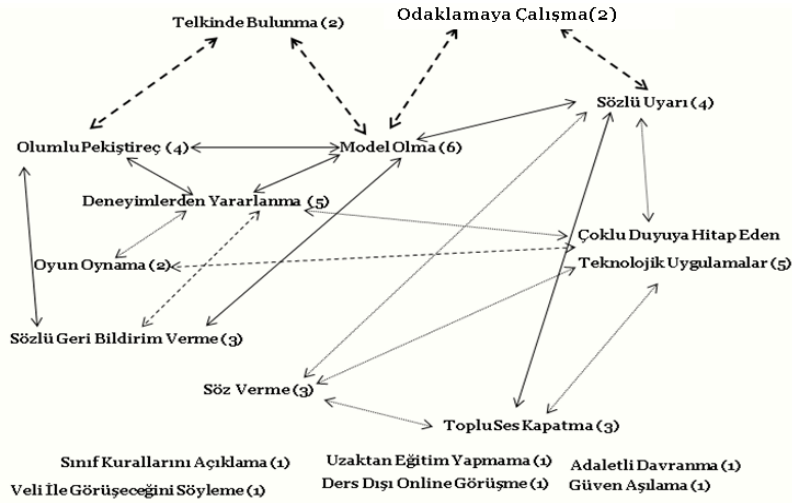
Telkinde Bulunma (2)

Odaklamaya Çalışma (2)

Sözlü Uyarı (4)

Olumlu Pekiştireç (4)

Model Olma (6)

Deneyimlerden Yararlanma (5)

Çoklu Duyuya Hitap Eden

Oyun Oynama (2)

Teknolojik Uygulamalar (5)

Sözlü Geri Bildirim Verme (3)

Söz Verme (3)

Toplu Ses Kapatma (3)

Sınıf Kurallarını Açıklama (1)

Veli İle Görüşeceğini Söyleme (1)

Uzaktan Eğitim Yapmama (1)

Ders Dışı Online Görüşme (1)

Adaletli Davranma (1)

Güven Aşılama (1)